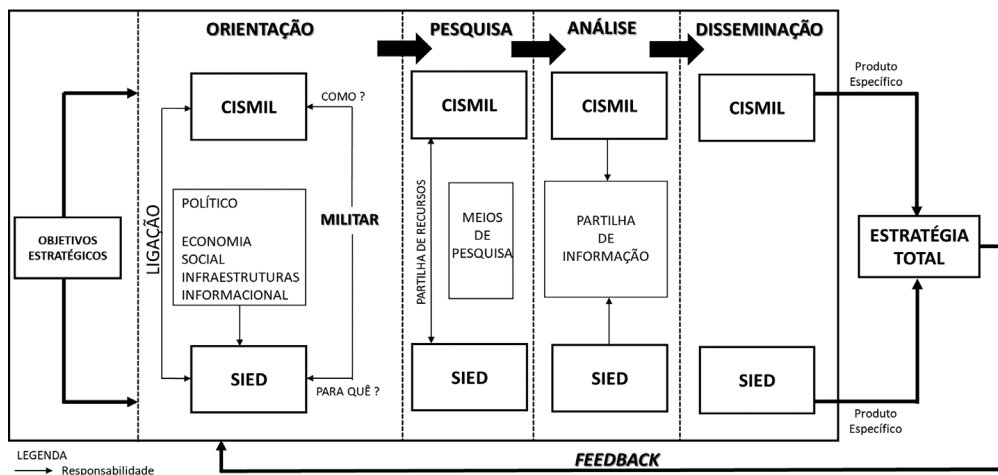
ORIENTAÇÃO

PESQUISA

ANÁLISE

DISSEMINAÇÃO

OBJETIVOS ESTRATÉGICOS

LIGAÇÃO

CISMIL

COMO ?

POLÍTICO

ECONOMIA
SOCIAL
INFRAESTRUTURAS
INFORMACIONAL

MILITAR

SIED

PARA QUÊ ?

CISMIL

PARTILHA DE RECURSOS

MEIOS DE PESQUISA

SIED

CISMIL

PARTILHA DE INFORMAÇÃO

SIED

CISMIL

SIED

Produto Específico

ESTRATÉGIA TOTAL

Produto Específico

LEGENDA
Responsabilidade

FEEDBACK